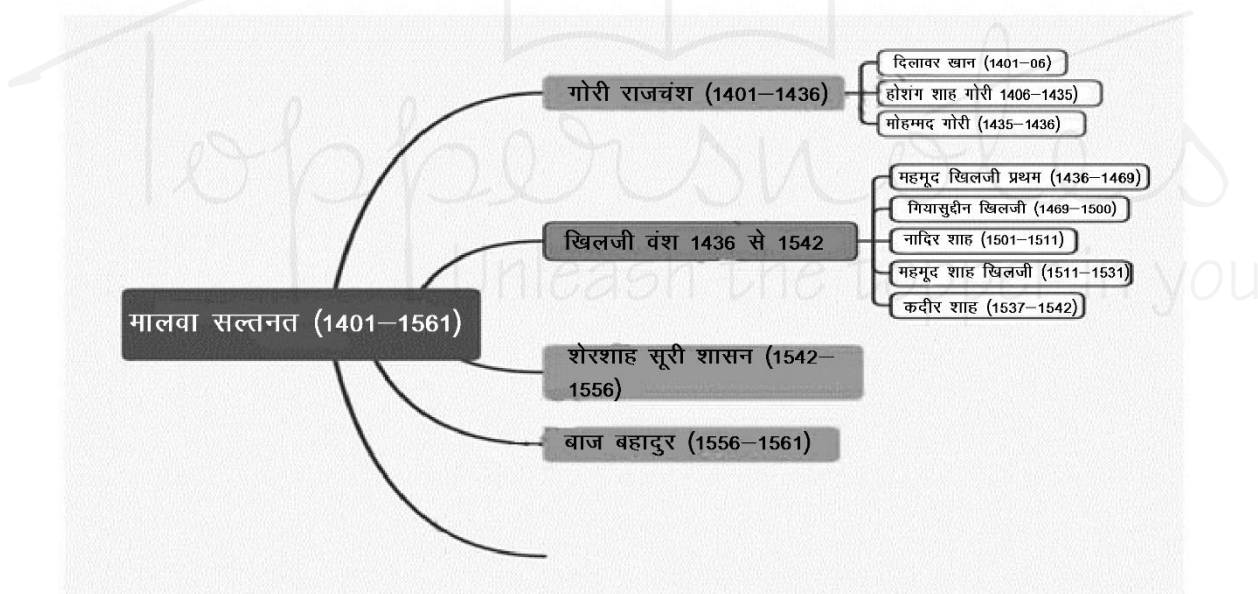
मालवा सल्तनत (1401–1561)

गोरी राजचंश (1401–1436)

दिलावर खान (1401–06)

होशंग शाह गोरी 1406–1435)

मोहम्मद गोरी (1435–1436)

खिलजी वंश 1436 से 1542

महमूद खिलजी प्रथम (1436–1469)

गियासुद्दीन खिलजी (1469–1500)

नादिर शाह (1501–1511)

महमूद शाह खिलजी (1511–1531)

कदीर शाह (1537–1542)

शेरशाह सूरी शासन (1542–1556)

बाज बहादुर (1556–1561)

Toppersnotes
Unleash the topper in you